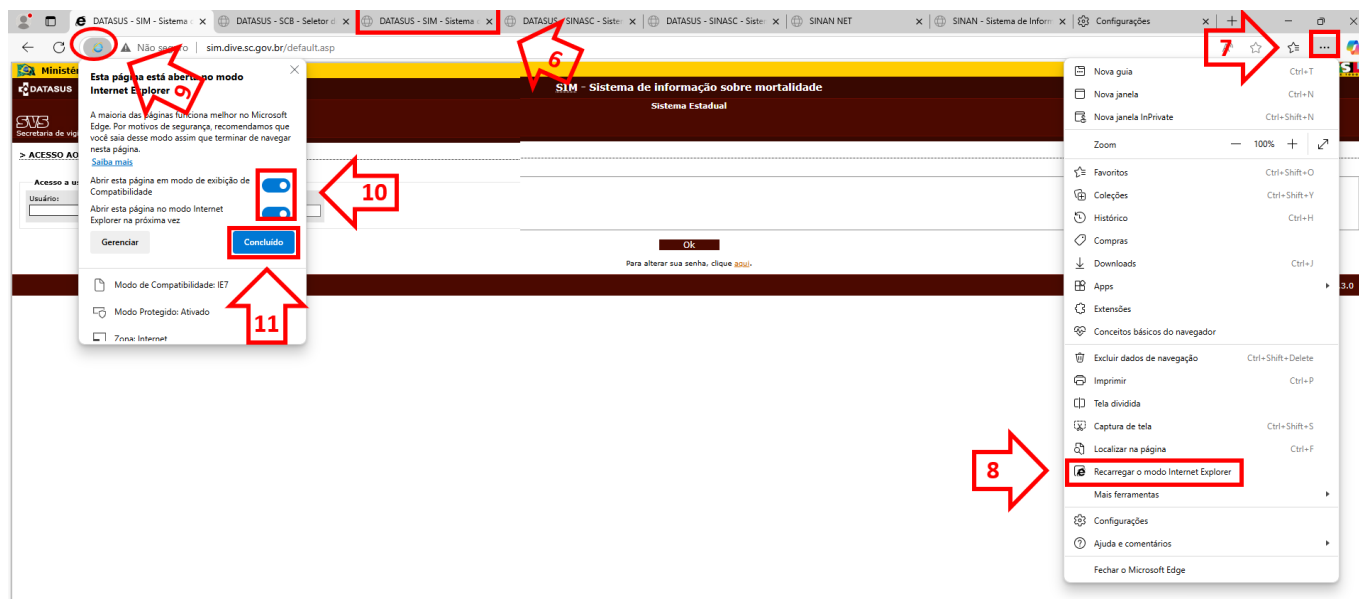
DATASUS - SIM - Sistema | DATASUS - SCB - Seletor | DATASUS - SIM - Sistema | DATASUS - SINASC - Siste | DATASUS - SINASC - Siste | SINAN NET | SINAN - Sistema de Inform | Configurações

Não seguro | sim.dive.sc.gov.br/default.asp

6

7

Ministé

DATASUS

SVS
Secretaria de vig

SIM - Sistema de informação sobre mortalidade
Sistema Estadual

> ACESSO AO

Acesso a u
Usuário:

Ok

Para alterar sua senha, clique aqui.

Esta página está aberta no modo Internet Explorer

9

A maioria das páginas funciona melhor no Microsoft Edge. Por motivos de segurança, recomendamos que você saia desse modo assim que terminar de navegar nesta página.
Saiba mais

Abrir esta página em modo de exibição de Compatibilidade

Abrir esta página no modo Internet Explorer na próxima vez

10

Gerenciar

Concluído

11

Modo de Compatibilidade: IE7

Modo Protegido: Ativado

Zona: Internet

Nova guia Ctrl+T
Nova janela Ctrl+N
Nova janela InPrivate Ctrl+Shift+N
Zoom — 100% +
Favoritos Ctrl+Shift+O
Coleções Ctrl+Shift+Y
Histórico Ctrl+H
Compras
Downloads Ctrl+J
Apps
Extensões
Conceitos básicos do navegador
Excluir dados de navegação Ctrl+Shift+Delete
Imprimir Ctrl+P
Tela dividida
Captura de tela Ctrl+Shift+S
Localizar na página Ctrl+F
Recarregar o modo Internet Explorer
Mais ferramentas
Configurações
Ajuda e comentários
Fechar o Microsoft Edge

8

3.0